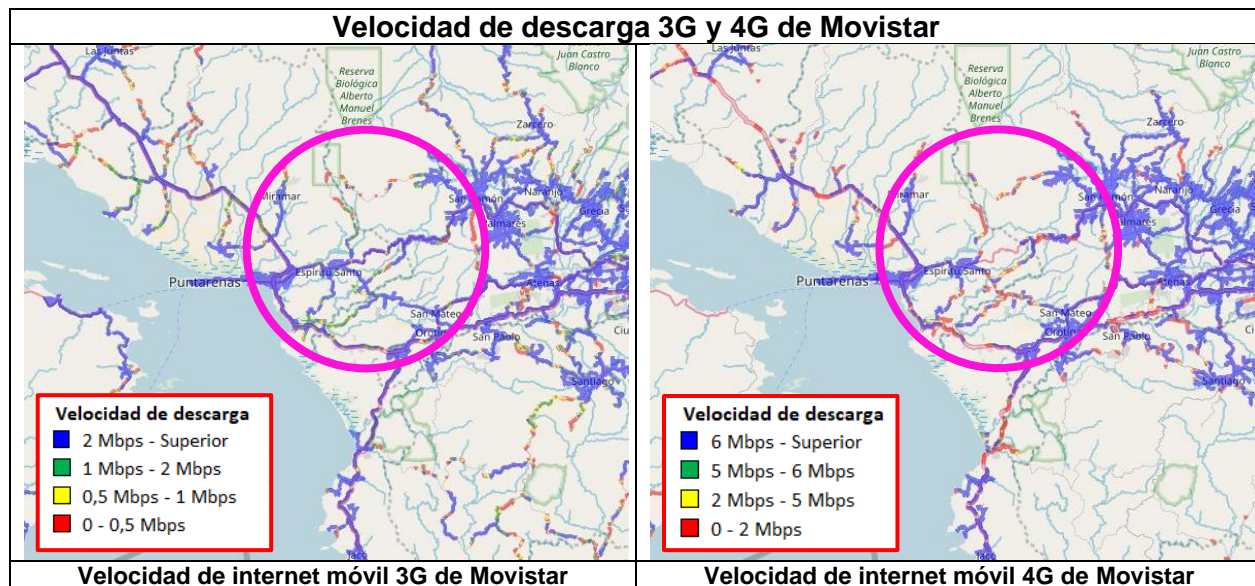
Velocidad de descarga 3G y 4G de Movistar

Las Juntas
Juan Castro Blanco
Reserva Biológica Alberto Manuel Brenes
Zarcero
Miramar
San Ramón
Naranjo
Palmares
Grecia
Puntarenas
Espíritu Santo
Atenas
San Mateo
Orotina
San Pablo
Santiago

Velocidad de descarga
2 Mbps - Superior
1 Mbps - 2 Mbps
0,5 Mbps - 1 Mbps
0 - 0,5 Mbps

Velocidad de internet móvil 3G de Movistar

Las Juntas
Juan Castro Blanco
Reserva Biológica Alberto Manuel Brenes
Zarcero
Miramar
San Ramón
Naranjo
Palmares
Grecia
Puntarenas
Espíritu Santo
Atenas
San Mateo
Orotina
San Pablo
Santiago

Velocidad de descarga
6 Mbps - Superior
5 Mbps - 6 Mbps
2 Mbps - 5 Mbps
0 - 2 Mbps

Velocidad de internet móvil 4G de Movistar